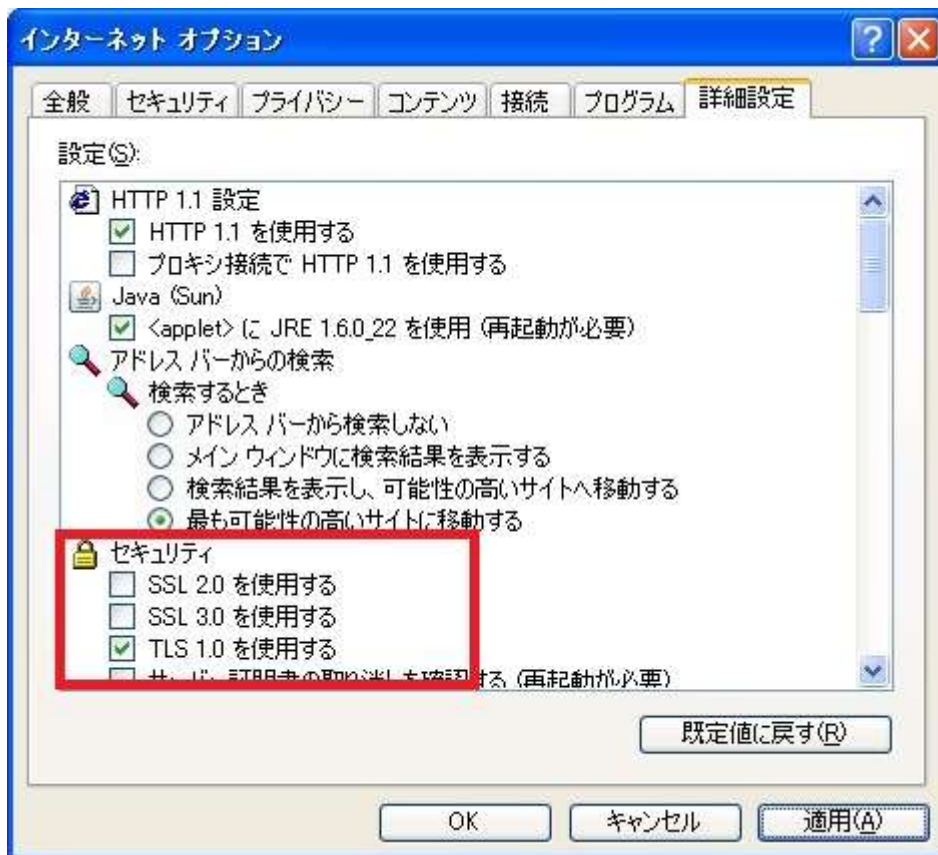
インターネット オプション

全般 セキュリティ プライバシー コンテンツ 接続 プログラム 詳細設定

設定(S):

HTTP 1.1 設定
HTTP 1.1 を使用する
プロキシ接続で HTTP 1.1 を使用する
Java (Sun)
<applet> に JRE 1.6.0_22 を使用 (再起動が必要)
アドレス バーからの検索
検索するとき
アドレス バーから検索しない
メイン ウィンドウに検索結果を表示する
検索結果を表示し、可能性の高いサイトへ移動する
最も可能性の高いサイトに移動する
セキュリティ
SSL 2.0 を使用する
SSL 3.0 を使用する
TLS 1.0 を使用する
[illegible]証明書の取り消しを確認する (再起動が必要)

既定値に戻す(R)

OK キャンセル 適用(A)